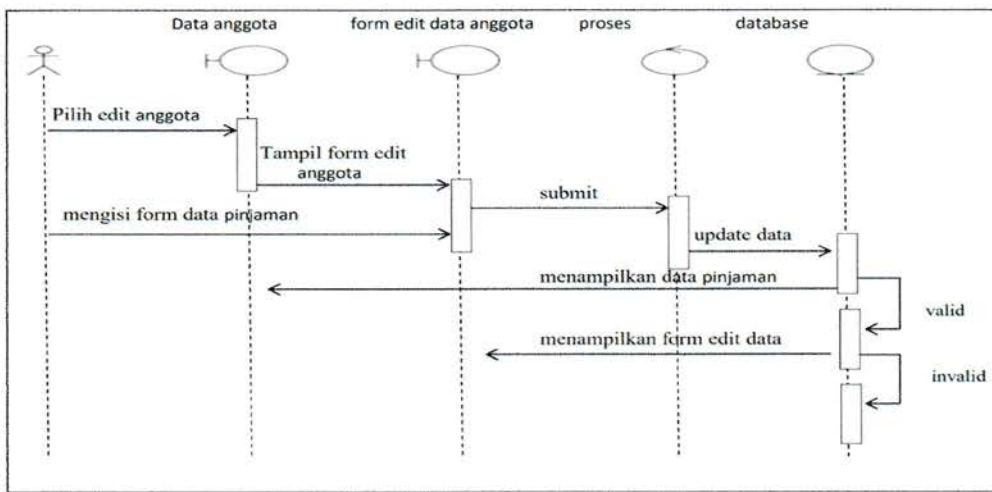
Data anggota
form edit data anggota
proses
database

Pilih edit anggota
Tampil form edit anggota
submit
mengisi form data pinjaman
update data
menampilkan data pinjaman
valid
menampilkan form edit data
invalid